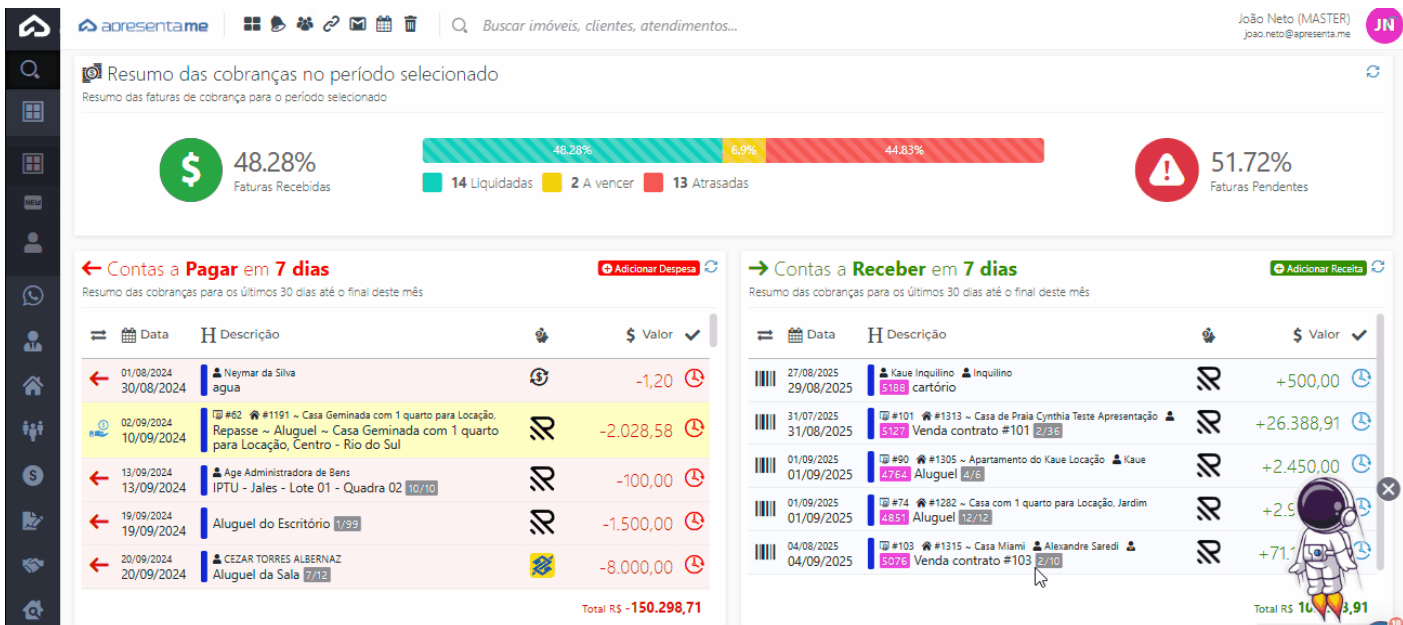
apresenta.me

Buscar imóveis, clientes, atendimentos...

João Neto (MASTER)
joao.neto@apresenta.me
JN

NEW

Resumo das cobranças no período selecionado
Resumo das faturas de cobrança para o período selecionado

48.28%
Faturas Recebidas

48.28% 6.9% 44.83%

14 Liquidadas 2 A vencer 13 Atrasadas

51.72%
Faturas Pendentes

Contas a Pagar em 7 dias
Adicionar Despesa
Resumo das cobranças para os últimos 30 dias até o final deste mês

| | Data | Descrição | | $ Valor |
|---|---|---|---|---|
| | 01/08/2024 30/08/2024 | Neymar da Silva agua | | -1,20 |
| Repasse | 02/09/2024 10/09/2024 | #62 #1191 ~ Casa Geminada com 1 quarto para Locação, Repasse ~ Aluguel ~ Casa Geminada com 1 quarto para Locação, Centro - Rio do Sul | | -2.028,58 |
| | 13/09/2024 13/09/2024 | Age Administradora de Bens IPTU - Jales - Lote 01 - Quadra 02 10/10 | | -100,00 |
| | 19/09/2024 19/09/2024 | Aluguel do Escritório 1/99 | | -1.500,00 |
| | 20/09/2024 20/09/2024 | CEZAR TORRES ALBERNAZ Aluguel da Sala 7/12 | | -8.000,00 |

Total R$ -150.298,71

Contas a Receber em 7 dias
Adicionar Receita
Resumo das cobranças para os últimos 30 dias até o final deste mês

| | Data | Descrição | | $ Valor |
|---|---|---|---|---|
| | 27/08/2025 29/08/2025 | Kaue Inquilino Inquilino 5188 cartório | | +500,00 |
| | 31/07/2025 31/08/2025 | #101 #1313 ~ Casa de Praia Cynthia Teste Apresentação 5127 Venda contrato #101 2/36 | | +26.388,91 |
| | 01/09/2025 01/09/2025 | #90 #1305 ~ Apartamento do Kaue Locação Kaue 4764 Aluguel 4/6 | | +2.450,00 |
| | 01/09/2025 01/09/2025 | #74 #1282 ~ Casa com 1 quarto para Locação, Jardim 4851 Aluguel 12/12 | | +2.9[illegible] |
| | 04/08/2025 04/09/2025 | #103 #1315 ~ Casa Miami Alexandre Saredi 5076 Venda contrato #103 2/10 | | +71.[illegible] |

Total R$ 10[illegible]3,91